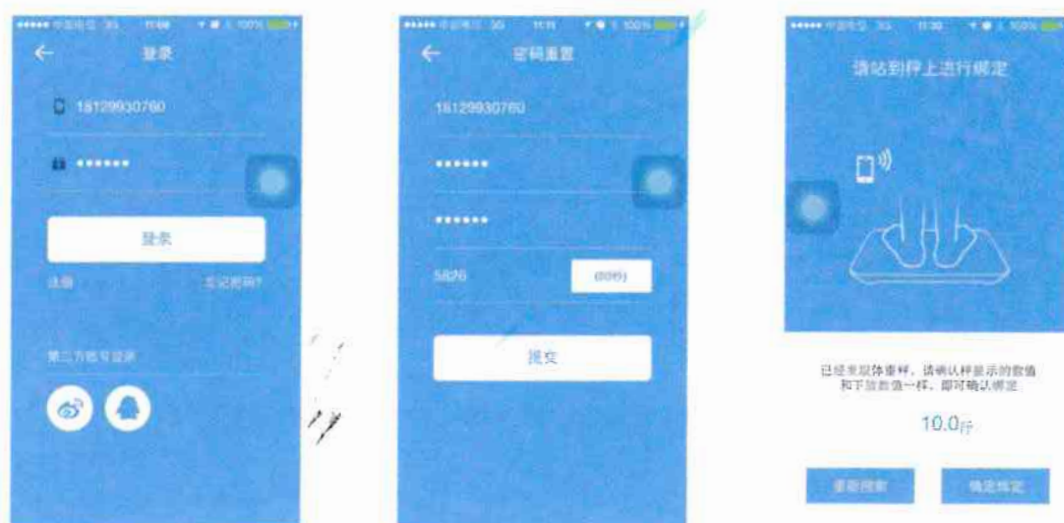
••••• 中国电信 3G 11:09 100%

←

登录

18129930760

••••••

登录

注册

忘记密码?

第三方账号登录

••••• 中国电信 3G 11:11 100%

←

密码重置

18129930760

••••••

••••••

5826

(60秒)

提交

••••• 中国电信 3G 11:30 100%

请站到秤上进行绑定

已经发现体重秤，请确认秤显示的数值和下放数值一样，即可确认绑定

10.0斤

重新搜索

确定绑定